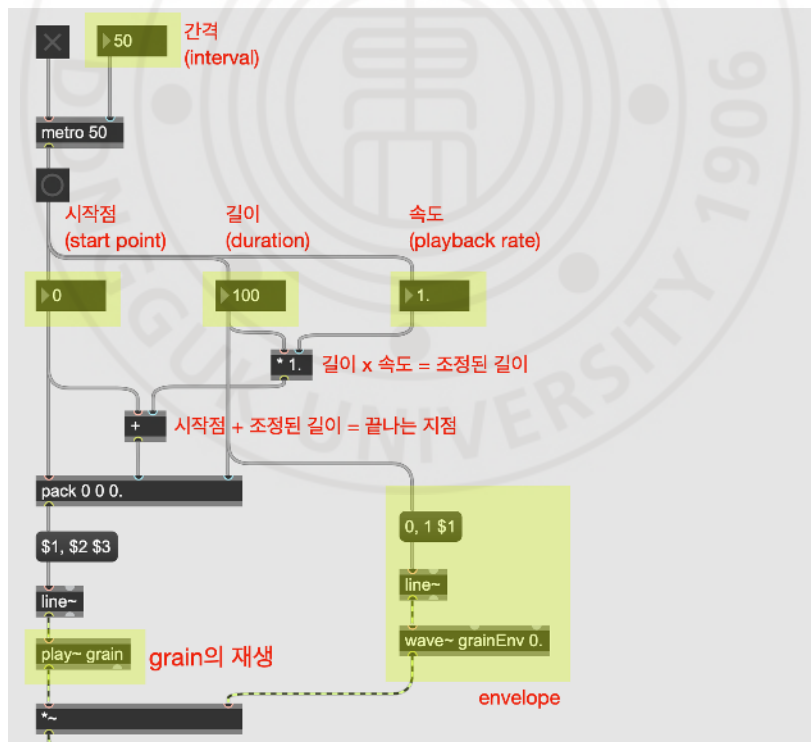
50

간격
(interval)

metro 50

시작점
(start point)

길이
(duration)

속도
(playback rate)

0

100

1.

* 1.

길이 x 속도 = 조정된 길이

+

시작점 + 조정된 길이 = 끝나는 지점

pack 0 0 0.

$1, $2 $3

0, 1 $1

line~

line~

play~ grain

grain의 재생

wave~ grainEnv 0.

envelope

*~